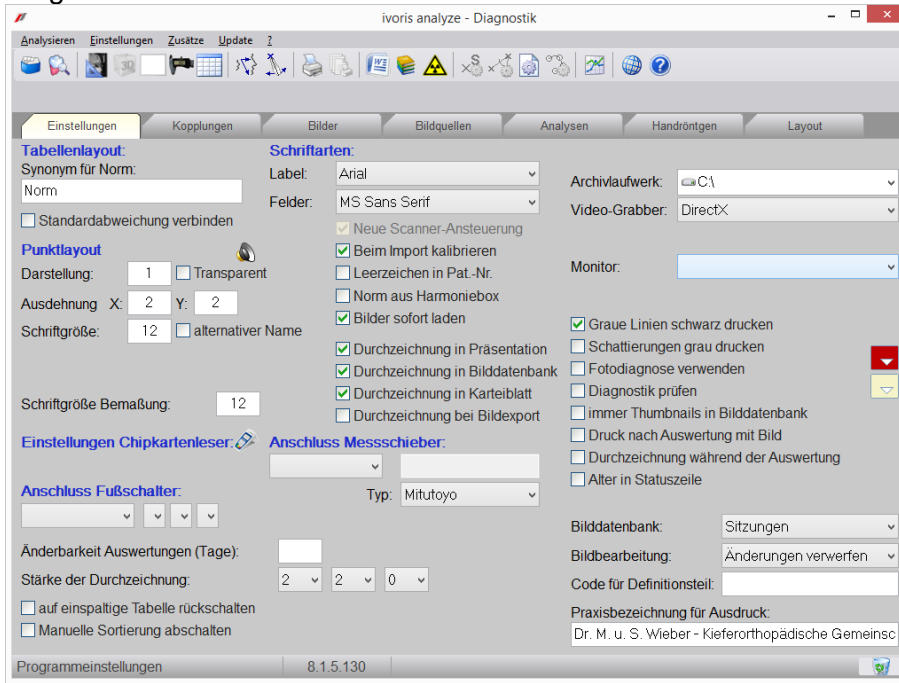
ivoris analyze - Diagnostik

Analysieren Einstellungen Zusätze Update ?

Einstellungen | Kopplungen | Bilder | Bildquellen | Analysen | Handröntgen | Layout

Tabellenlayout:
Synonym für Norm:
Norm
Standardabweichung verbinden

Punktlayout
Darstellung: 1 Transparent
Ausdehnung X: 2 Y: 2
Schriftgröße: 12 alternativer Name

Schriftgröße Bemaßung: 12

Einstellungen Chipkartenleser:

Anschluss Fußschalter:

Änderbarkeit Auswertungen (Tage):
Stärke der Durchzeichnung: 2 2 0
auf einspaltige Tabelle rückschalten
Manuelle Sortierung abschalten

Schriftarten:
Label: Arial
Felder: MS Sans Serif
Neue Scanner-Ansteuerung
Beim Import kalibrieren
Leerzeichen in Pat.-Nr.
Norm aus Harmoniebox
Bilder sofort laden
Durchzeichnung in Präsentation
Durchzeichnung in Bilddatenbank
Durchzeichnung in Karteiblatt
Durchzeichnung bei Bildexport

Anschluss Messschieber:
Typ: Mitutoyo

Archivlaufwerk: C:\
Video-Grabber: DirectX

Monitor:

Graue Linien schwarz drucken
Schattierungen grau drucken
Fotodiagnose verwenden
Diagnostik prüfen
immer Thumbnails in Bilddatenbank
Druck nach Auswertung mit Bild
Durchzeichnung während der Auswertung
Alter in Statuszeile

Bilddatenbank: Sitzungen
Bildbearbeitung: Änderungen verwerfen
Code für Definitionsteil:
Praxisbezeichnung für Ausdruck:
Dr. M. u. S. Wieber - Kieferorthopädische Gemeinsc

Programmeinstellungen 8.1.5.130